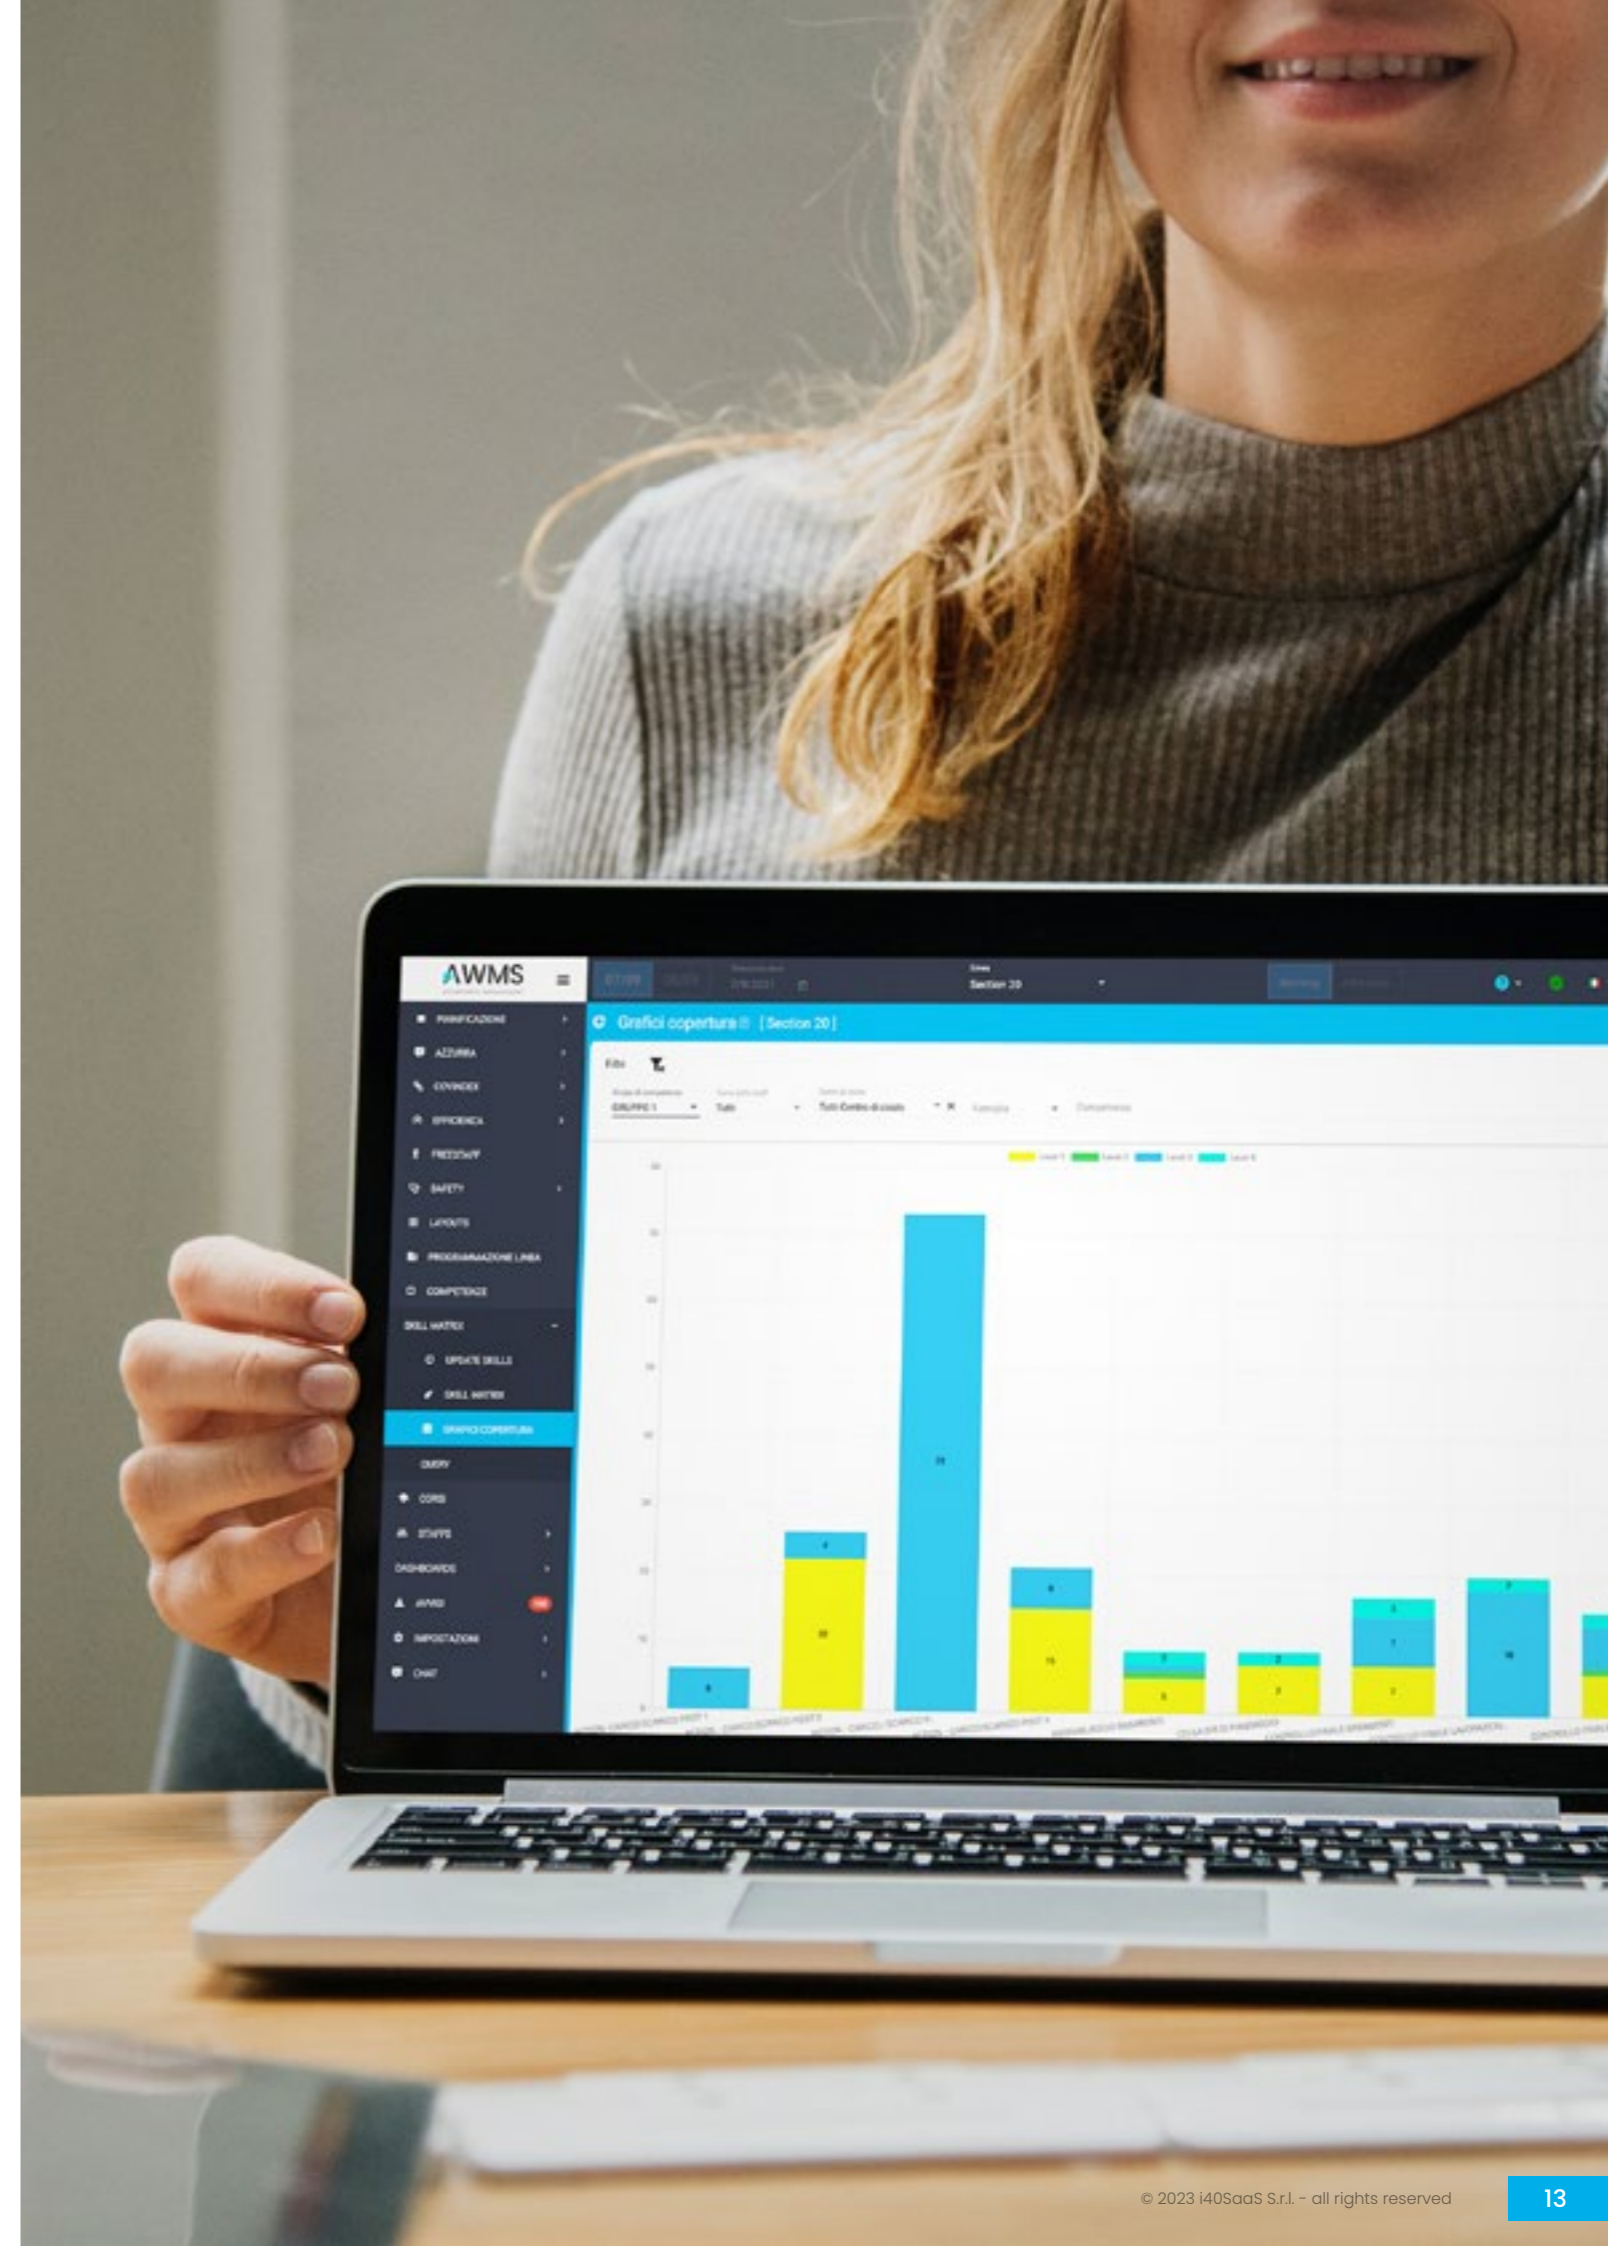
AWMS

Section 20

Grafici copertura [Section 20]

PIANIFICAZIONE
AZZURRA
COVINDEX
EFFICIENZA
FREESTAFF
SAFETY
LAYOUTS
PROGRAMMAZIONE LINEA
COMPETENZE
SKILL MATRIX
UPDATE SKILLS
SKILL MATRIX
GRAFICI COPERTURA
QUERY
CORSI
STAFFS
DASHBOARDS
AVVISI
IMPOSTAZIONI
CHAT

GRUPPO 1
Tutti
Tutti Centro di costo

© 2023 i40SaaS S.r.l. - all rights reserved

13